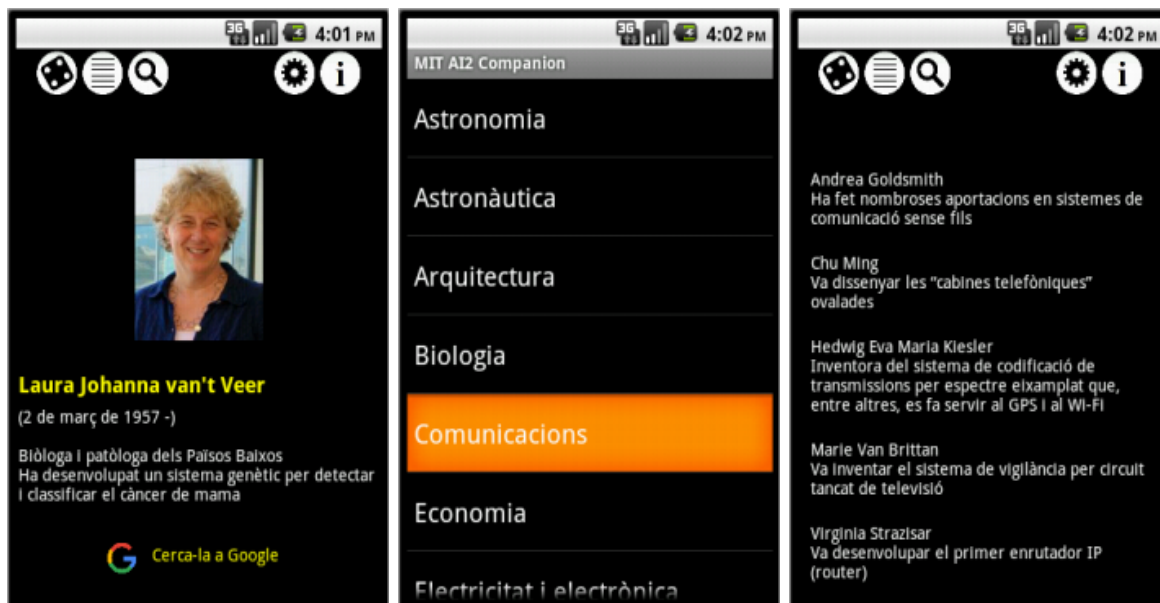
3G 4:01 PM

Laura Johanna van't Veer

(2 de març de 1957 -)

Biòloga i patòloga dels Països Baixos
Ha desenvolupat un sistema genètic per detectar i classificar el càncer de mama

Cerca-la a Google

3G 4:02 PM

MIT AI2 Companion

Astronomia

Astronàutica

Arquitectura

Biologia

Comunicacions

Economia

Electricitat i electrònica

3G 4:02 PM

Andrea Goldsmith
Ha fet nombroses aportacions en sistemes de comunicació sense fils

Chu Ming
Va dissenyar les "cabines telefòniques" ovalades

Hedwig Eva Maria Kiesler
Inventora del sistema de codificació de transmissions per espectre eixamplat que, entre altres, es fa servir al GPS i al WI-FI

Marie Van Brittan
Va inventar el sistema de vigilància per circuit tancat de televisió

Virginia Strazisar
Va desenvolupar el primer enrutador IP (router)